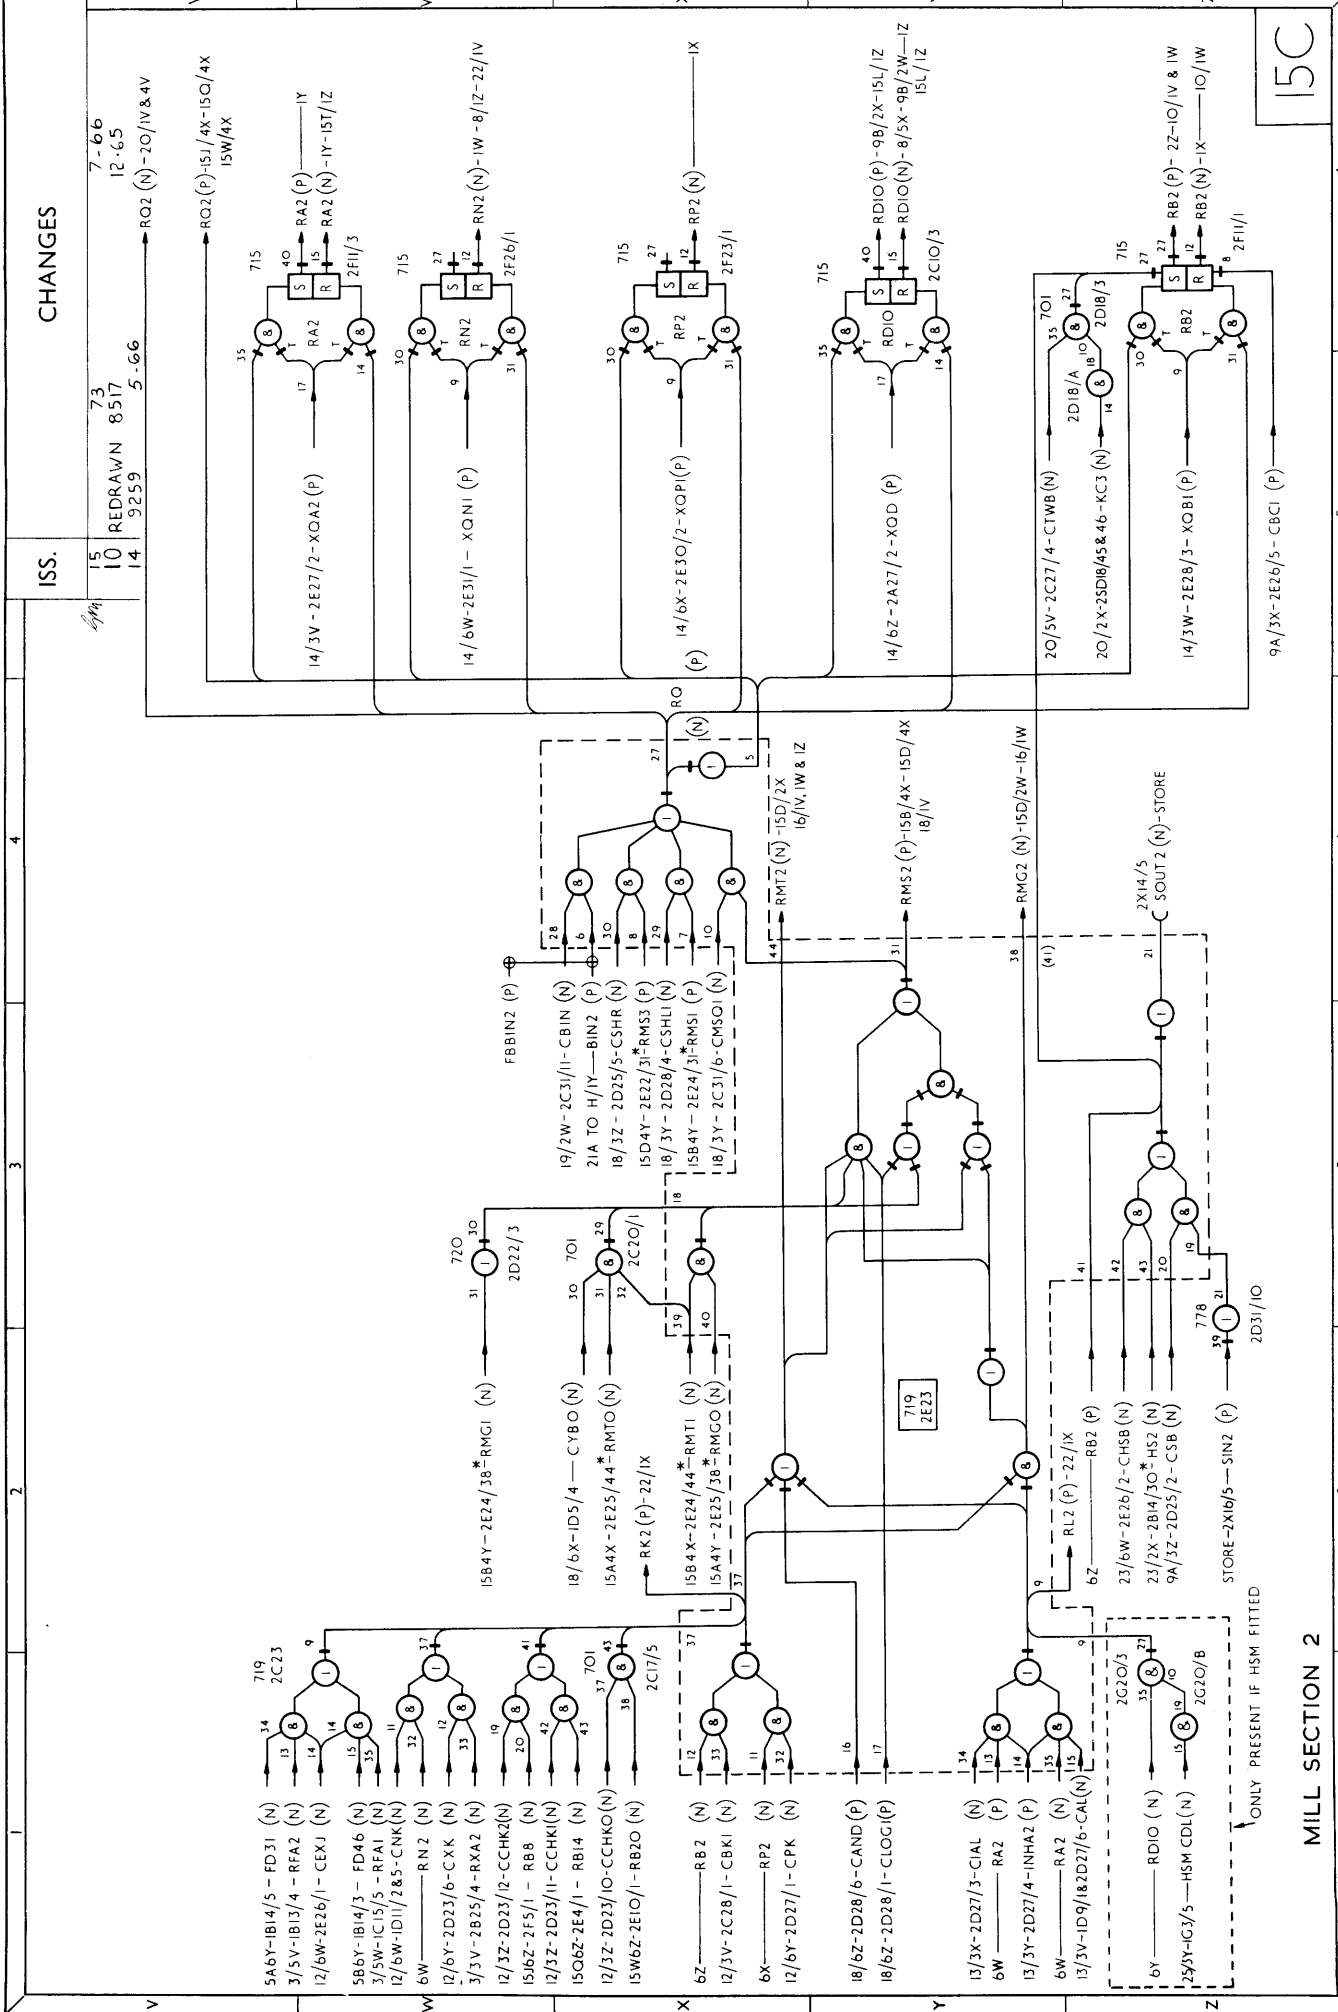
CHANGES

| ISS. | | | |
|---|---|---|---|
| 15 | | | 7-66 |
| 10 | REDRAWN | 8517 | 12-65 |
| 14 | 9259 | 73 | 5-66 |

15C

RQ2 (N)-2O/IV&4V
RQ2 (P)-15J/4X-15Q/4X 15W/4X
RA2 (P) — IY
RA2 (N)-IY-15T/IZ
RN2 (N)-IW-8/IZ-22/IV
RP2 (N) — IX
RDIO (P)-9B/2X-15L/IZ
RDIO (N)-8/5X-9B/2W—IZ 15L/IZ
RB2 (P)-2Z-IO/IV & IW
RB2 (N)-IX — IO/IW

715 RA2 2FII/3
715 RN2 2F26/I
715 RP2 2F23/I
715 RDIO 2CIO/3
715 RB2 2FII/I
701 2D18/3 2D18/A

14/3V-2E27/2-XQA2 (P)
14/6W-2E3I/I-XQNI (P)
14/6X-2E3O/2-XQPI (P)
14/6Z-2A27/2-XQD (P)
2O/5V-2C27/4-CTWB (N)
2O/2X-2SD18/45&46-KC3 (N)
14/3W-2E28/3-XQBI (P)
9A/3X-2E26/5-CBCI (P)

RQ (N)
RMT2 (N)-15D/2X 16/IV, IW & IZ
RMS2 (P)-15B/4X-15D/4X 18/IV
RMG2 (N)-15D/2W-16/IW
2X14/5 SOUT2 (N)-STORE

FBBIN2 (P)
19/2W-2C3I/II-CBIN (N)
21A TO H/IY—BIN2 (P)
18/3Z-2D25/5-CSHR (N)
15D4Y-2E22/3I*RMS3 (P)
18/3Y-2D28/4-CSHLI (N)
15B4Y-2E24/3I*RMSI (P)
18/3Y-2C3I/6-CMSOI (N)

720 2D22/3
701 2C2O/I
15B4Y-2E24/38*RMGI (N)
18/6X-ID5/4 — CYBO (N)
15A4X-2E25/44*RMTO (N)
RK2 (P)-22/IX
15B4X-2E24/44*RMTI (N)
15A4Y-2E25/38*RMGO (N)

719 2E23
RL2 (P)-22/IX
6Z — RB2 (P)
23/6W-2E26/2-CHSB (N)
23/2X-2B14/3O*HS2 (N)
9A/3Z-2D25/2-CSB (N)
STORE-2X16/5 — SIN2 (P)
778 2D3I/IO

719 2C23
701 2C17/5
5A6Y-IB14/5-FD3I (N)
3/5V-IB13/4-RFA2 (N)
12/6W-2E26/I-CEXJ (N)
5B6Y-IB14/3-FD46 (N)
3/5W-IC15/5-RFAI (N)
12/6W-ID11/2&5-CNK (N)
6W — RN2 (N)
12/6Y-2D23/6-CXK (N)
3/3V-2B25/4-RXA2 (N)
12/3Z-2D23/12-CCHK2 (N)
15J6Z-2F5/I-RB8 (N)
12/3Z-2D23/II-CCHKI (N)
15Q6Z-2E4/I-RBI4 (N)
12/3Z-2D23/IO-CCHKO (N)
15W6Z-2EIO/I-RB2O (N)
6Z — RB2 (N)
12/3V-2C28/I-CBKI (N)
6X — RP2 (N)
12/6Y-2D27/I-CPK (N)
18/6Z-2D28/6-CAND (P)
18/6Z-2D28/I-CLOGI (P)
13/3X-2D27/3-CIAL (N)
6W — RA2 (P)
13/3Y-2D27/4-INHA2 (P)
6W — RA2 (N)
13/3V-ID9/1&2D27/6-CAL (N)
2G2O/3 2G2O/B
6Y — RDIO (N)
25/3Y-IG3/5 — HSM CDL (N)
ONLY PRESENT IF HSM FITTED

MILL SECTION 2